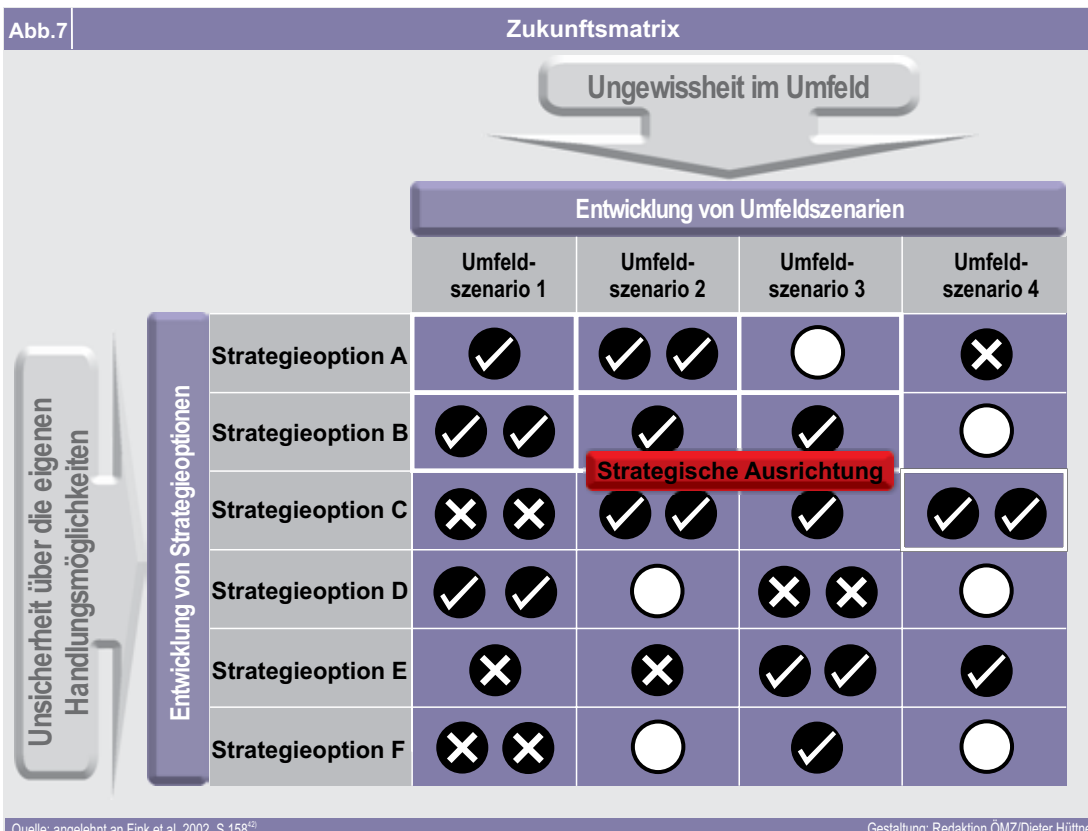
Abb.7

Zukunftsmatrix

Ungewissheit im Umfeld

Entwicklung von Umfeldszenarien

Unsicherheit über die eigenen Handlungsmöglichkeiten

Entwicklung von Strategieoptionen

| | Umfeld-szenario 1 | Umfeld-szenario 2 | Umfeld-szenario 3 | Umfeld-szenario 4 |
|---|---|---|---|---|
| Strategieoption A | | | | |
| Strategieoption B | | | | |
| Strategieoption C | | | | |
| Strategieoption D | | | | |
| Strategieoption E | | | | |
| Strategieoption F | | | | |

Strategische Ausrichtung

Quelle: angelehnt an Fink et al. 2002, S.158$^{42)}$

Gestaltung: Redaktion ÖMZ/Dieter Hütte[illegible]